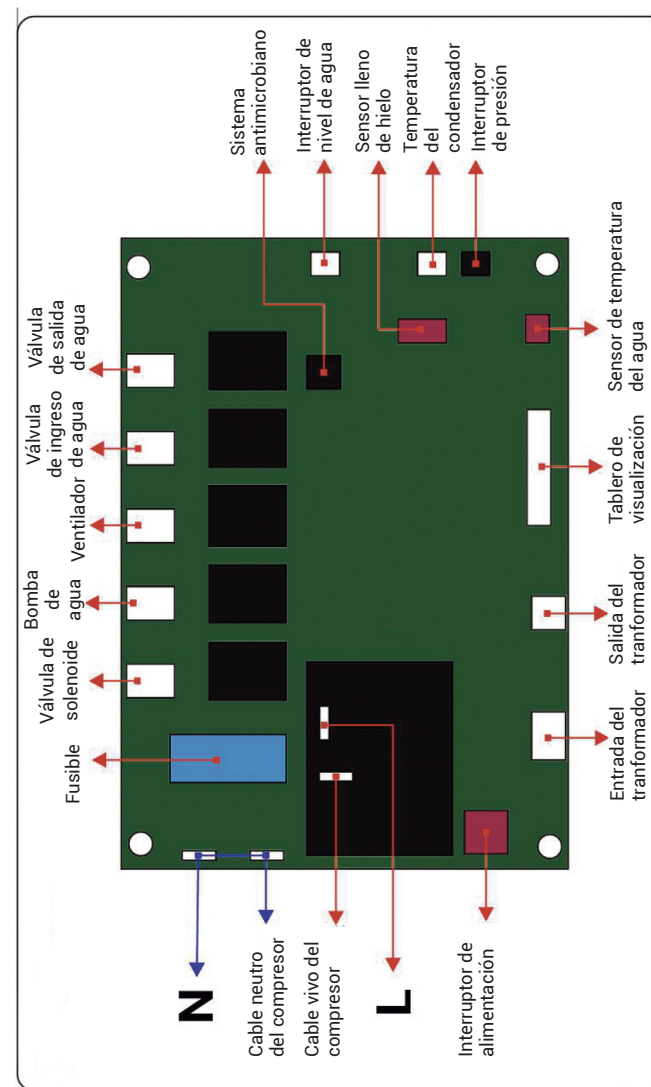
Sistema antimicrobiano

Interruptor de nivel de agua

Sensor lleno de hielo

Temperatura del condensador

Interruptor de presión

Válvula de salida de agua

Válvula de ingreso de agua

Ventilador

Bomba de agua

Válvula de solenoide

Fusible

Sensor de temperatura del agua

Tablero de visualización

Salida del tranformador

Entrada del tranformador

Interruptor de alimentación

N

Cable neutro del compresor

Cable vivo del compresor

L